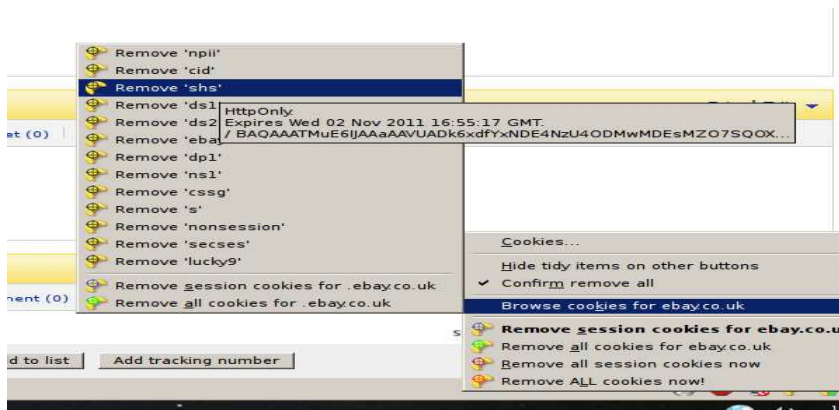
Remove 'npii'
Remove 'cid'
Remove 'shs'
Remove 'ds1
Remove 'ds2
Remove 'ebay
Remove 'dp1'
Remove 'ns1'
Remove 'cssg'
Remove 's'
Remove 'nonsession'
Remove 'secses'
Remove 'lucky9'
Remove session cookies for .ebay.co.uk
Remove all cookies for .ebay.co.uk

HttpOnly
Expires Wed 02 Nov 2011 16:55:17 GMT.
/ BAQAAATMuE6IJAAaAAVUADk6xdfYxNDE4NzU4ODMwMDEsMZO7SQOX...

et (0)
nent (0)
d to list
Add tracking number

Cookies...
Hide tidy items on other buttons
✔ Confirm remove all
Browse cookies for ebay.co.uk
Remove session cookies for ebay.co.u
Remove all cookies for ebay.co.uk
Remove all session cookies now
Remove ALL cookies now!